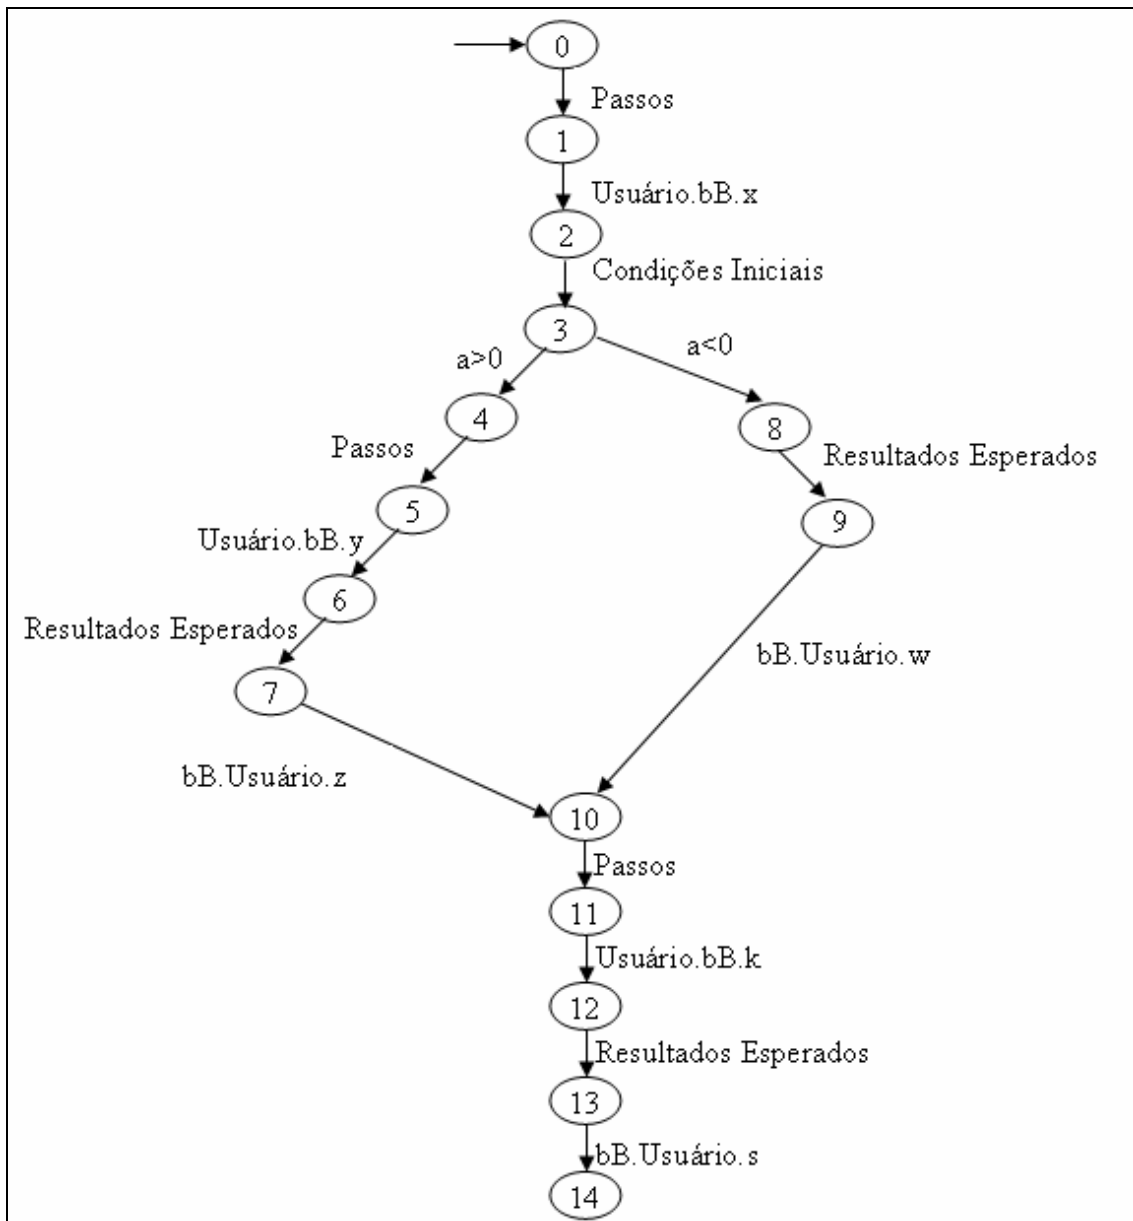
0
Passos
1
Usuário.bB.x
2
Condições Iniciais
3
a>0
a<0
4
8
Passos
Resultados Esperados
5
9
Usuário.bB.y
6
Resultados Esperados
bB.Usuário.w
7
bB.Usuário.z
10
Passos
11
Usuário.bB.k
12
Resultados Esperados
13
bB.Usuário.s
14